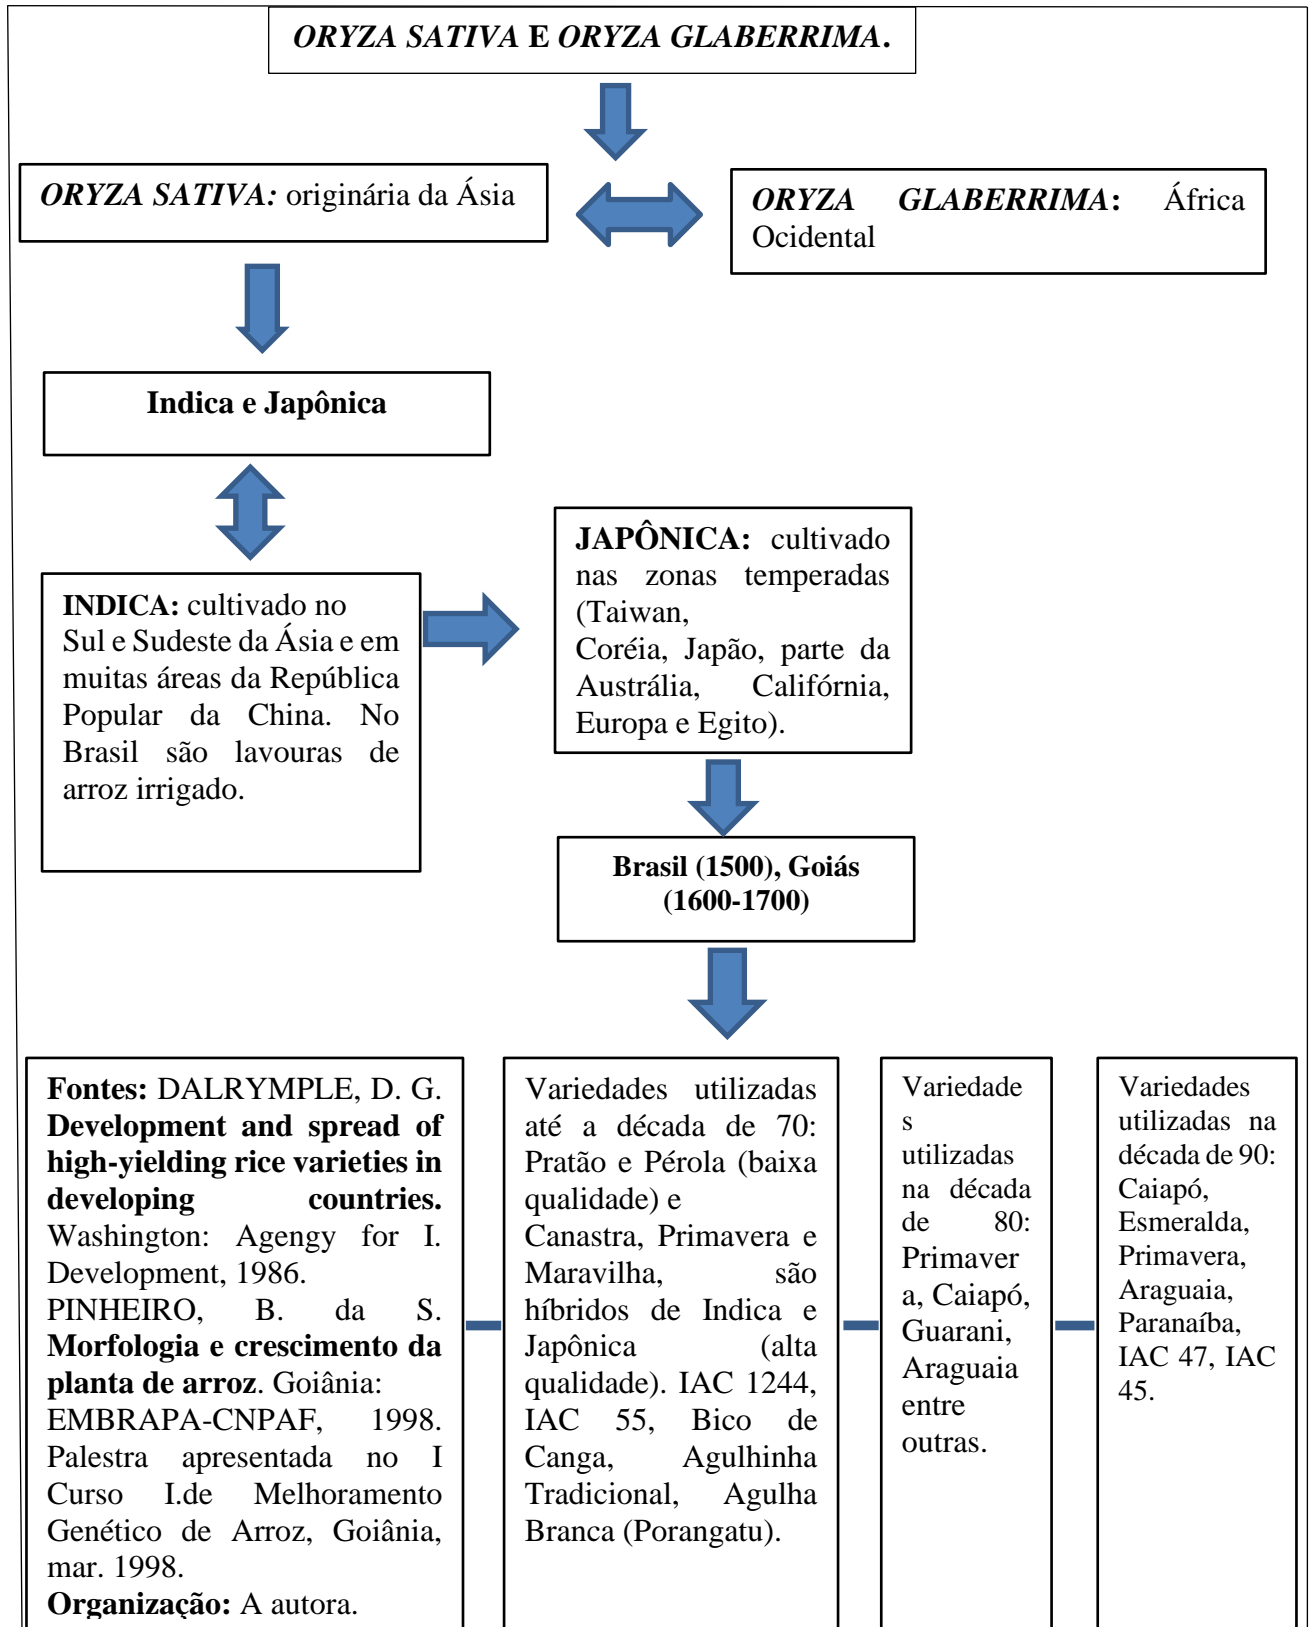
ORYZA SATIVA E ORYZA GLABERRIMA.

ORYZA SATIVA: originária da Ásia

ORYZA GLABERRIMA: África Ocidental

Indica e Japônica

INDICA: cultivado no Sul e Sudeste da Ásia e em muitas áreas da República Popular da China. No Brasil são lavouras de arroz irrigado.

JAPÔNICA: cultivado nas zonas temperadas (Taiwan,
Coréia, Japão, parte da Austrália, Califórnia, Europa e Egito).

Brasil (1500), Goiás (1600-1700)

Fontes: DALRYMPLE, D. G. Development and spread of high-yielding rice varieties in developing countries. Washington: Agengy for I. Development, 1986.
PINHEIRO, B. da S. Morfologia e crescimento da planta de arroz. Goiânia: EMBRAPA-CNPAF, 1998. Palestra apresentada no I Curso I.de Melhoramento Genético de Arroz, Goiânia, mar. 1998.
Organização: A autora.

Variedades utilizadas até a década de 70: Pratão e Pérola (baixa qualidade) e
Canastra, Primavera e Maravilha, são híbridos de Indica e Japônica (alta qualidade). IAC 1244, IAC 55, Bico de Canga, Agulhinha Tradicional, Agulha Branca (Porangatu).

Variedades utilizadas na década de 80: Primavera, Caiapó, Guarani, Araguaia entre outras.

Variedades utilizadas na década de 90: Caiapó, Esmeralda, Primavera, Araguaia, Paranaíba, IAC 47, IAC 45.